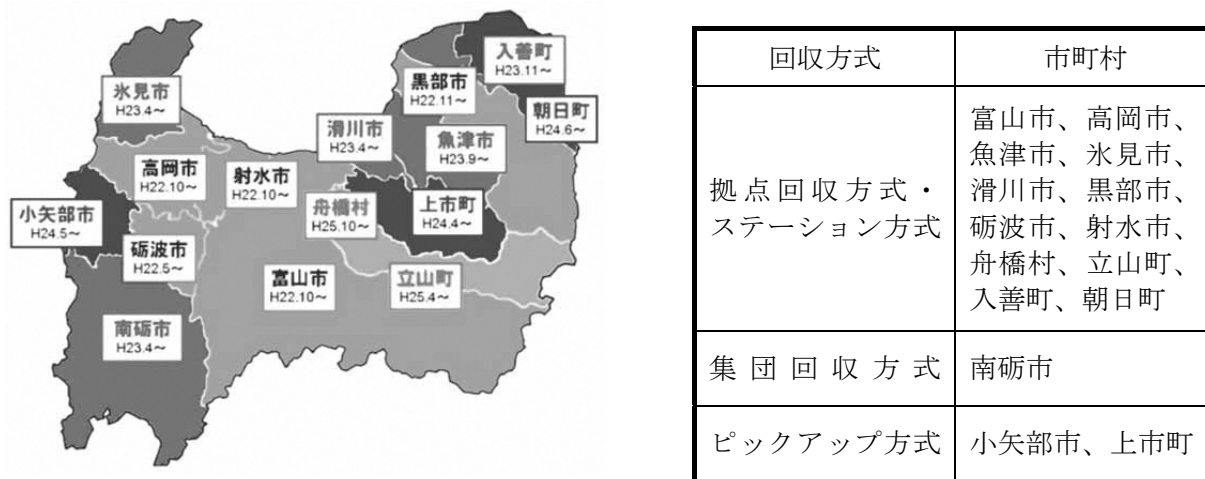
入善町
H23.11～

氷見市
H23.4～

黒部市
H22.11～

朝日町
H24.6～

滑川市
H23.4～

魚津市
H23.9～

高岡市
H22.10～

射水市
H22.10～

小矢部市
H24.5～

舟橋村
H25.10～

上市町
H24.4～

砺波市
H22.5～

富山市
H22.10～

立山町
H25.4～

南砺市
H23.4～

| 回収方式 | 市町村 |
|---|---|
| 拠点回収方式・ステーション方式 | 富山市、高岡市、魚津市、氷見市、滑川市、黒部市、砺波市、射水市、舟橋村、立山町、入善町、朝日町 |
| 集団回収方式 | 南砺市 |
| ピックアップ方式 | 小矢部市、上市町 |